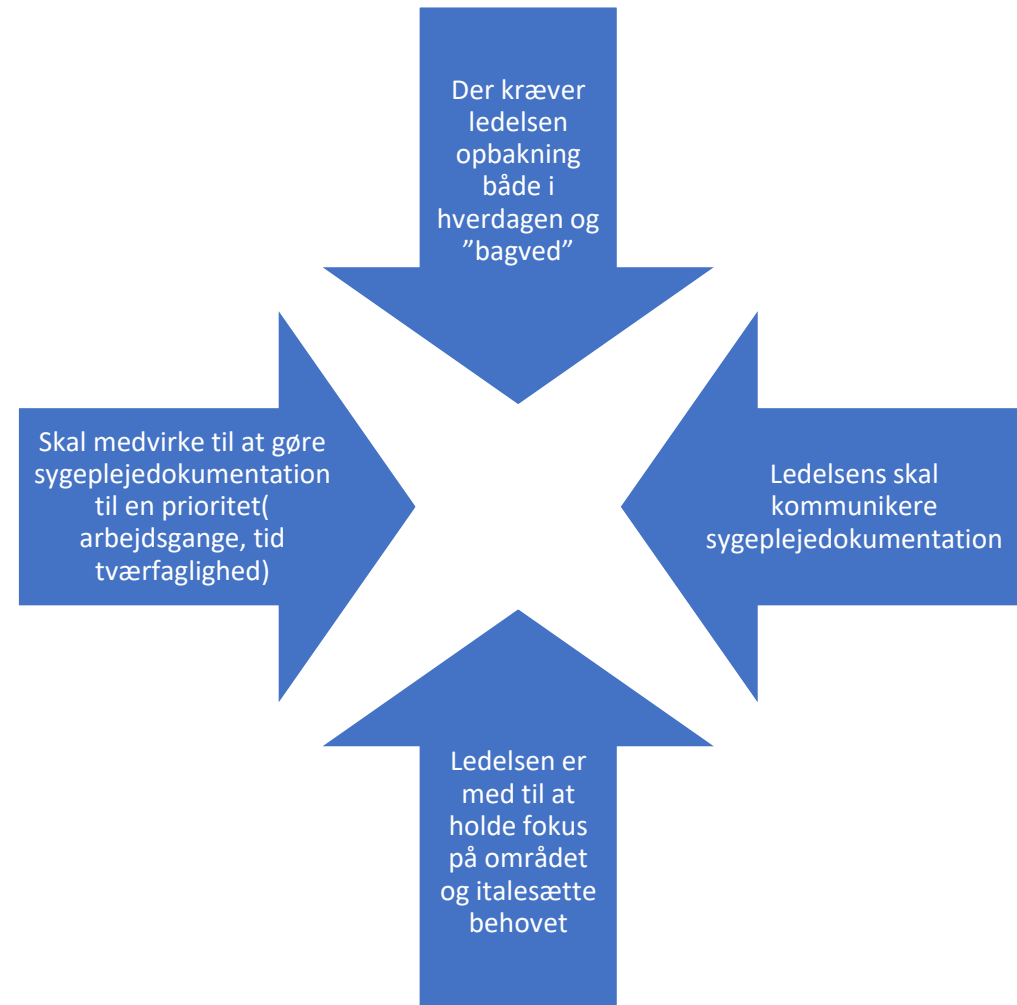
Der kræver ledelsen opbakning både i hverdagen og ”bagved”

Skal medvirke til at gøre sygeplejedokumentation til en prioritet( arbejdsgange, tid tværfaglighed)

Ledelsens skal kommunikere sygeplejedokumentation

Ledelsen er med til at holde fokus på området og italesætte behovet